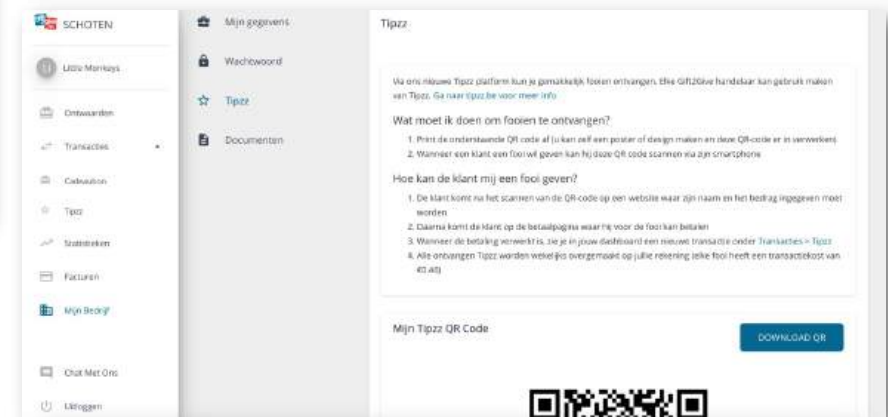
SCHOTEN

Little Monkeys

Ontwaarden

Transacties

Cadeaubon

Tipzz

Statistieken

Facturen

Mijn Bedrijf

Chat Met Ons

Uitloggen

Mijn gegevens

Wachtwoord

Tipzz

Documenten

Tipzz

Via ons nieuwe Tipzz platform kun je gemakkelijk fooien ontvangen. Elke Gift2Give handelaar kan gebruik maken van Tipzz. Ga naar tipzz.be voor meer info

Wat moet ik doen om fooien te ontvangen?

1. Print de onderstaande QR code af (u kan zelf een poster of design maken en deze QR-code er in verwerken)
2. Wanneer een klant een fooi wil geven kan hij deze QR code scannen via zijn smartphone

Hoe kan de klant mij een fooi geven?

1. De klant komt na het scannen van de QR-code op een website waar zijn naam en het bedrag ingegeven moet worden
2. Daarna komt de klant op de betaalpagina waar hij voor de fooi kan betalen
3. Wanneer de betaling verwerkt is, zie je in jouw dashboard een nieuwe transactie onder Transacties > Tipzz
4. Alle ontvangen Tipzz worden wekelijks overgemaakt op jullie rekening. Elke fooi heeft een transactiekost van €0.40)

Mijn Tipzz QR Code

DOWNLOAD QR